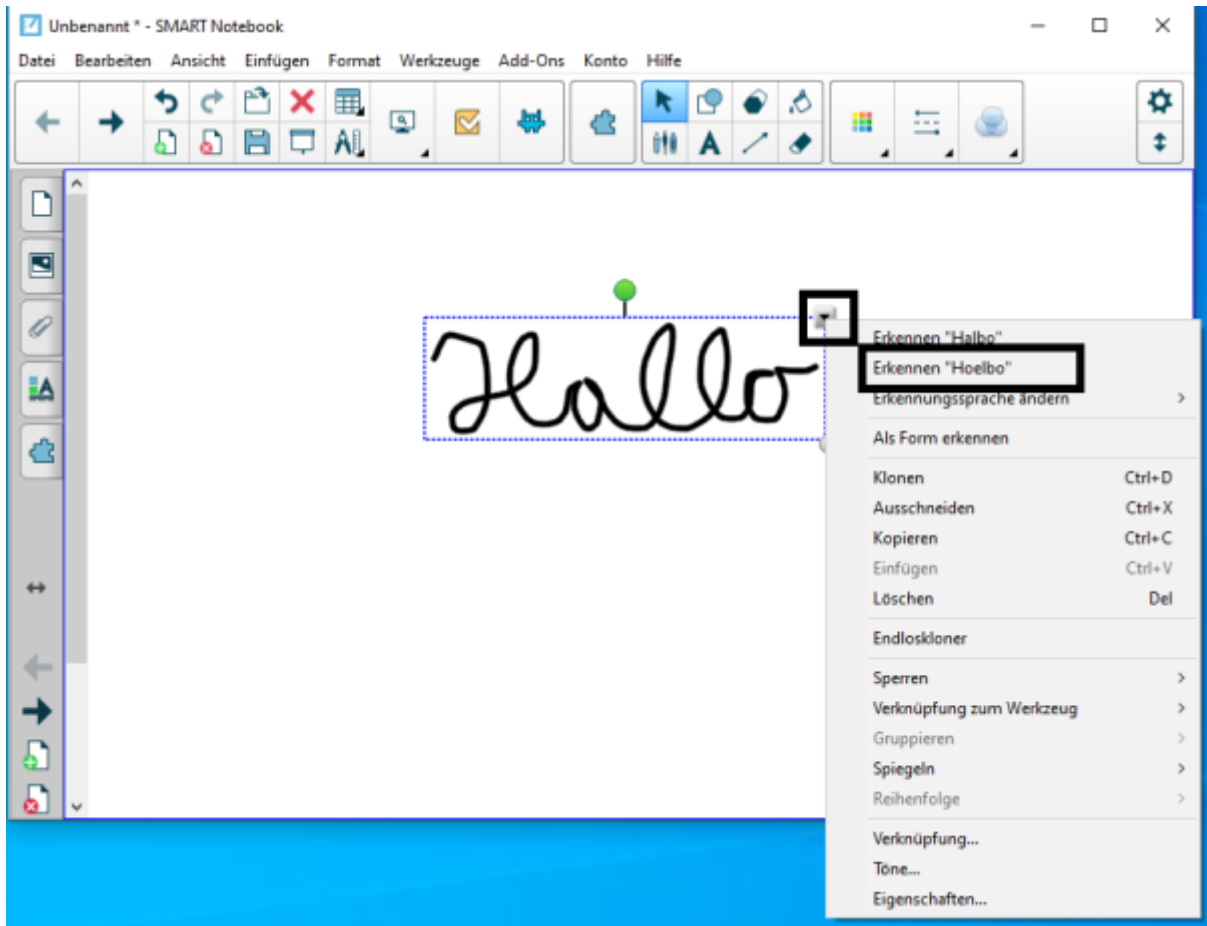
Unbenannt * - SMART Notebook

Datei Bearbeiten Ansicht Einfügen Format Werkzeuge Add-Ons Konto Hilfe

Hallo

Erkennen "Halbo"
Erkennen "Hoelbo"
Erkennungssprache ändern
Als Form erkennen
Klonen Ctrl+D
Ausschneiden Ctrl+X
Kopieren Ctrl+C
Einfügen Ctrl+V
Löschen Del
Endloskloner
Sperren
Verknüpfung zum Werkzeug
Gruppieren
Spiegeln
Reihenfolge
Verknüpfung...
Töne...
Eigenschaften...